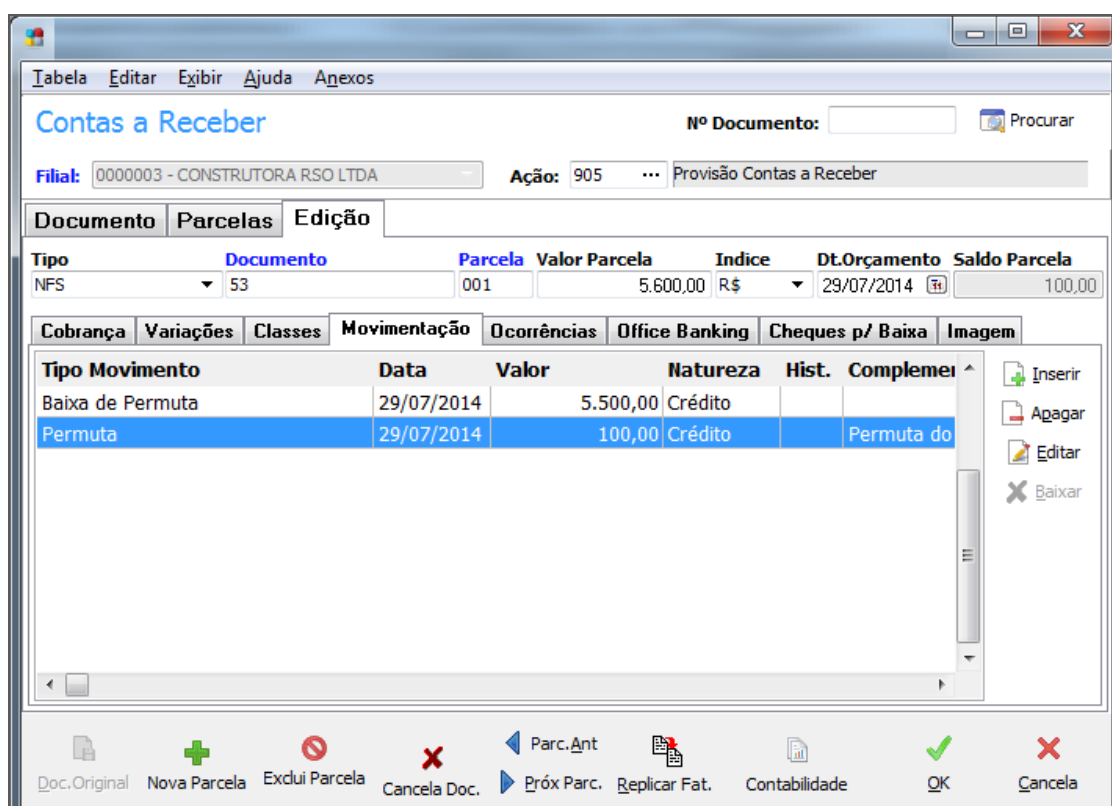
Tabela Editar Exibir Ajuda Anexos

Contas a Receber

Nº Documento: Procurar

Filial: 0000003 - CONSTRUTORA RSO LTDA

Ação: 905 ··· Provisão Contas a Receber

Documento Parcelas Edição

| Tipo | Documento | Parcela | Valor Parcela | Indice | Dt.Orçamento | Saldo Parcela |
|---|---|---|---|---|---|---|
| NFS | 53 | 001 | 5.600,00 | R$ | 29/07/2014 | 100,00 |

Cobrança Variações Classes Movimentação Ocorrências Office Banking Cheques p/ Baixa Imagem

| Tipo Movimento | Data | Valor | Natureza | Hist. | Complemen |
|---|---|---|---|---|---|
| Baixa de Permuta | 29/07/2014 | 5.500,00 | Crédito | | |
| Permuta | 29/07/2014 | 100,00 | Crédito | | Permuta do |

Inserir
Apagar
Editar
Baixar

Doc.Original Nova Parcela Exclui Parcela Cancela Doc. Parc.Ant Próx Parc. Replicar Fat. Contabilidade OK Cancela